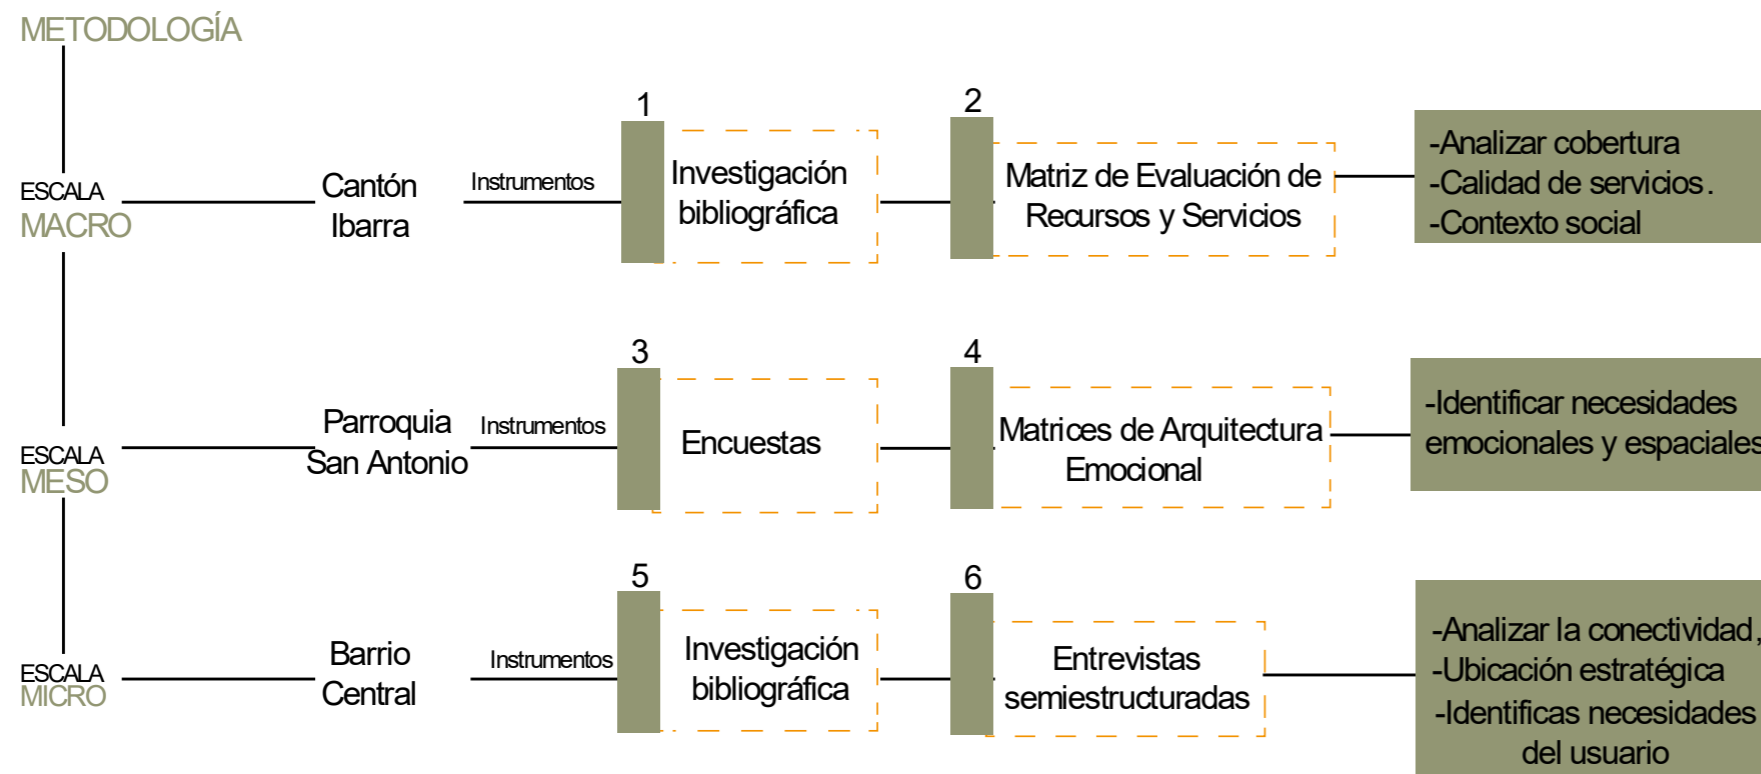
METODOLOGÍA

ESCALA MACRO

Cantón Ibarra

Instrumentos

1

Investigación bibliográfica

2

Matriz de Evaluación de Recursos y Servicios

-Analizar cobertura
-Calidad de servicios.
-Contexto social

ESCALA MESO

Parroquia San Antonio

Instrumentos

3

Encuestas

4

Matrices de Arquitectura Emocional

-Identificar necesidades emocionales y espaciales

ESCALA MICRO

Barrio Central

Instrumentos

5

Investigación bibliográfica

6

Entrevistas semiestructuradas

-Analizar la conectividad,
-Ubicación estratégica
-Identificas necesidades del usuario